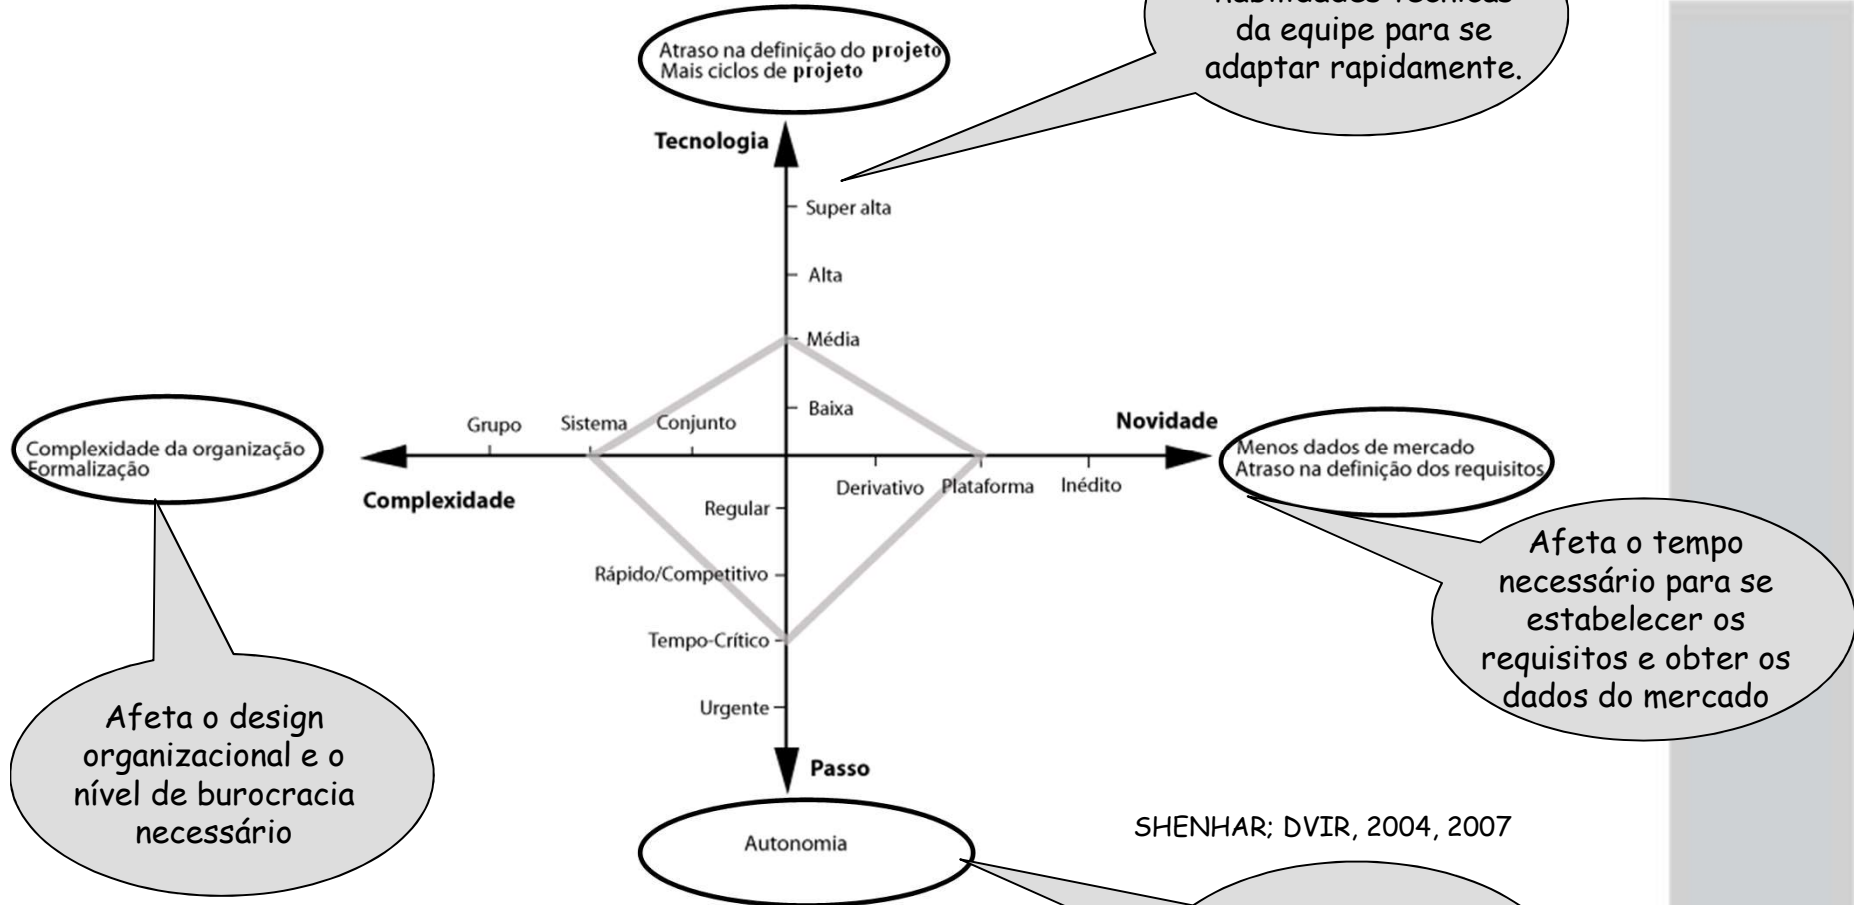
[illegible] da equipe para se adaptar rapidamente.

Atraso na definição do projeto
Mais ciclos de projeto

Tecnologia

Super alta

Alta

Média

Baixa

Grupo

Sistema

Conjunto

Novidade

Complexidade da organização
Formalização

Menos dados de mercado
Atraso na definição dos requisitos

Complexidade

Derivativo

Plataforma

Inédito

Regular

Rápido/Competitivo

Tempo-Crítico

Urgente

Passo

Afeta o tempo necessário para se estabelecer os requisitos e obter os dados do mercado

Afeta o design organizacional e o nível de burocracia necessário

SHENHAR; DVIR, 2004, 2007

Autonomia